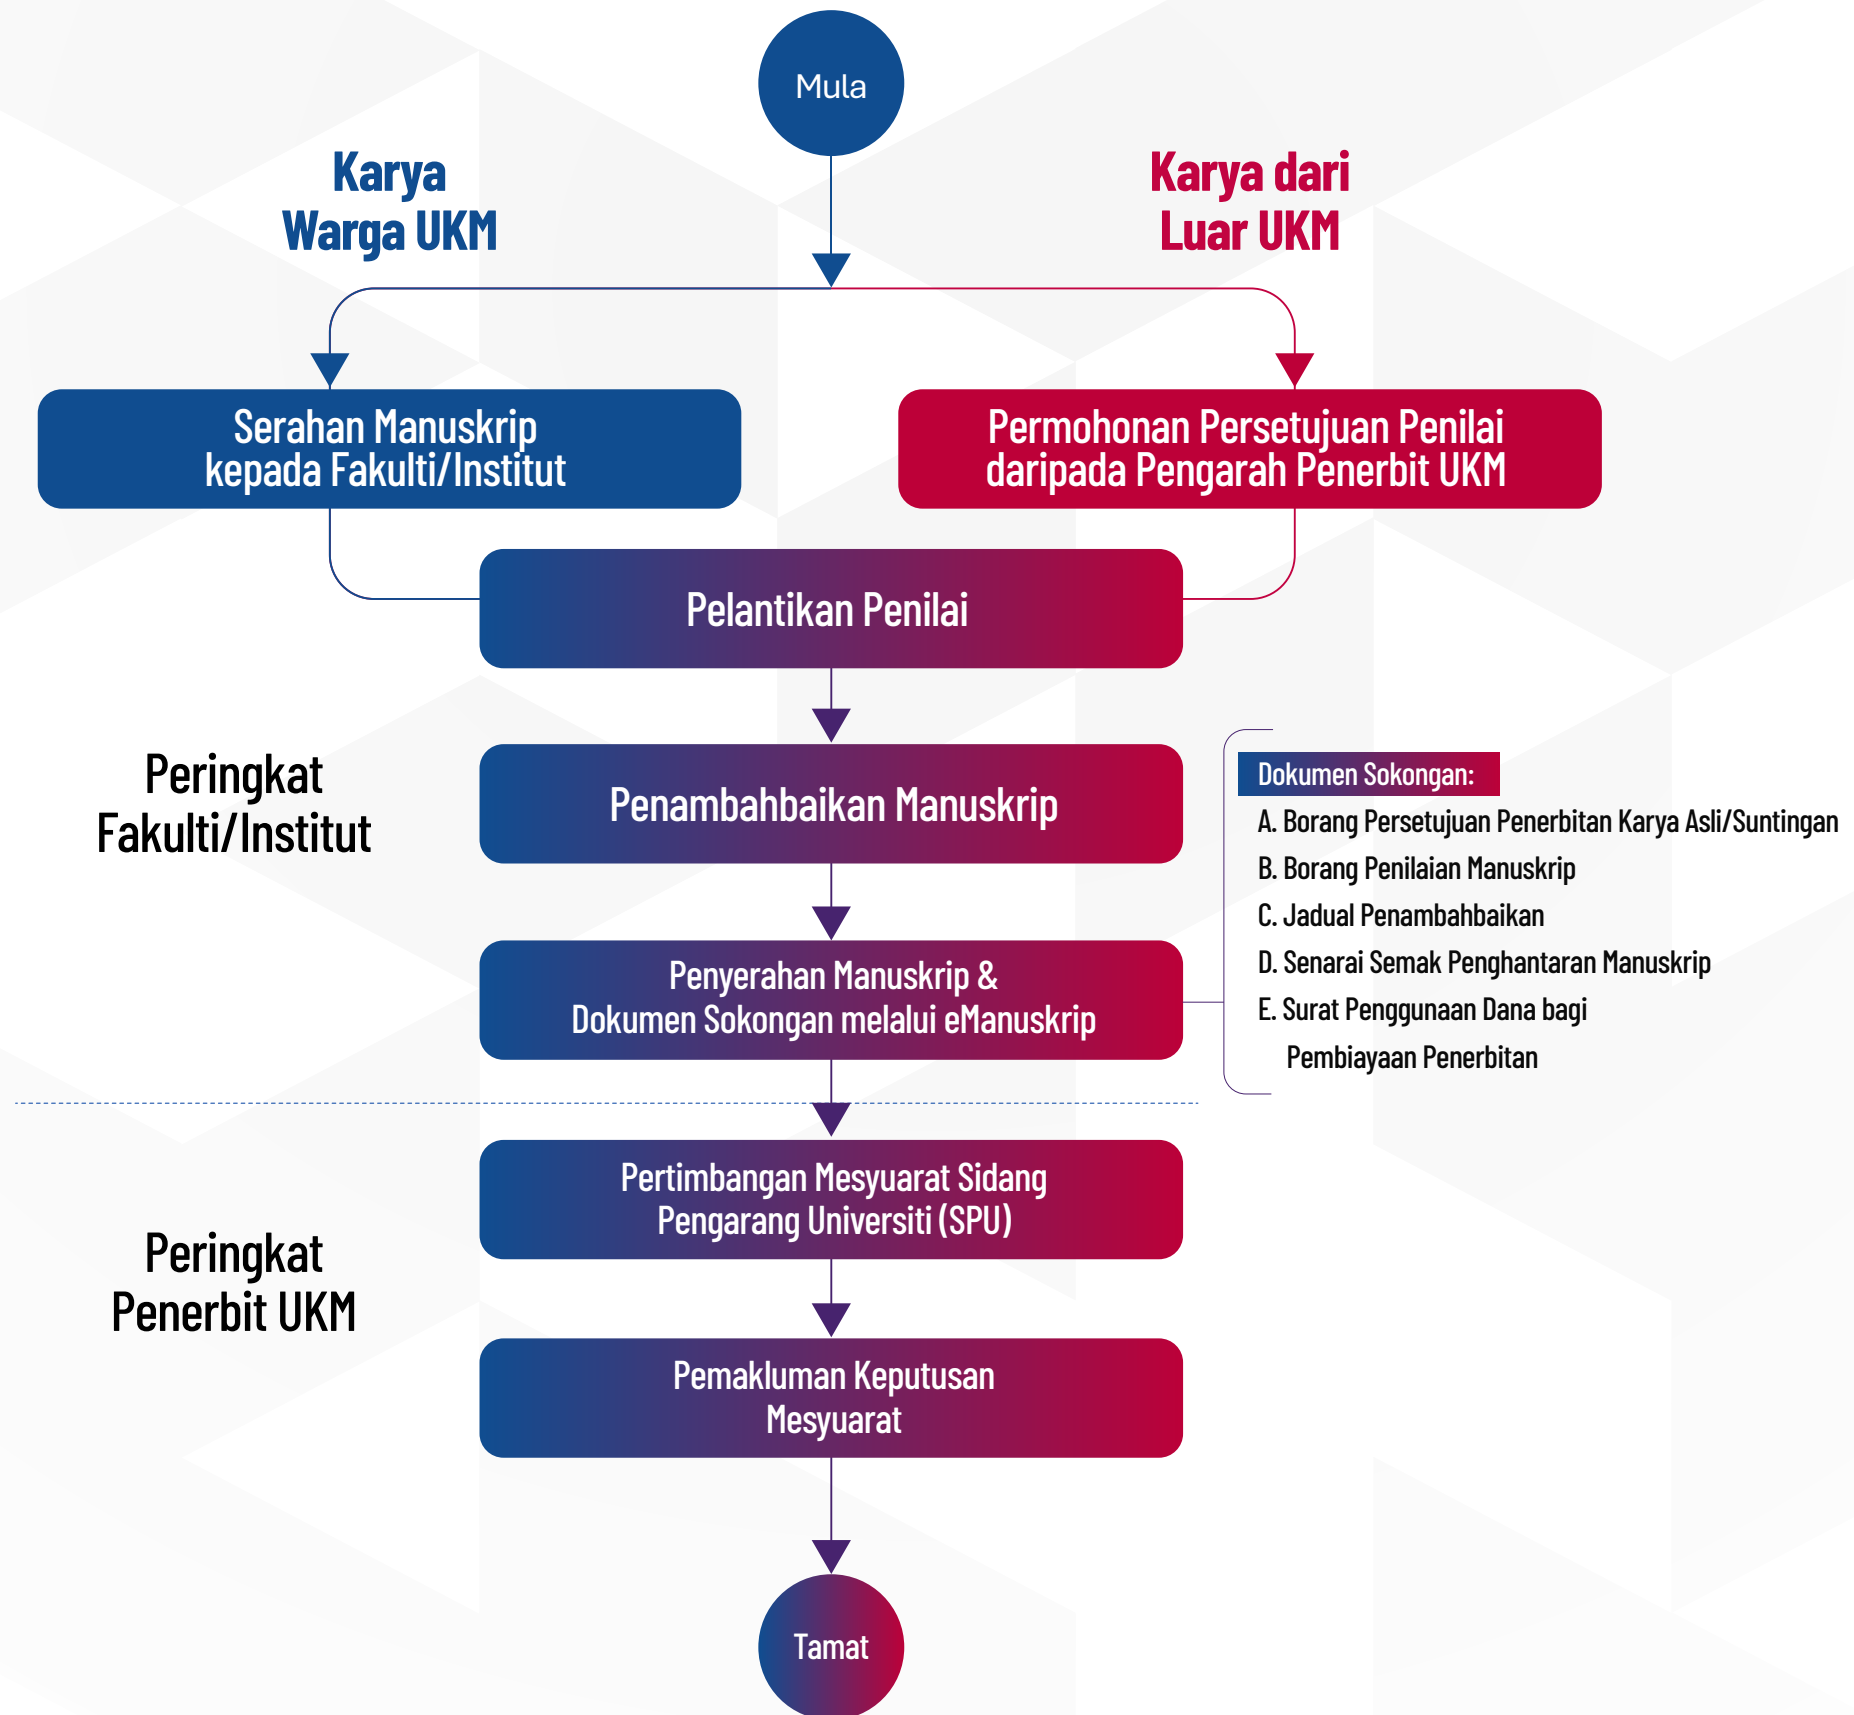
Mula

Karya Warga UKM

Karya dari Luar UKM

Serahan Manuskrip kepada Fakulti/Institut

Permohonan Persetujuan Penilai daripada Pengarah Penerbit UKM

Pelantikan Penilai

Peringkat Fakulti/Institut

Penambahbaikan Manuskrip

Dokumen Sokongan:
A. Borang Persetujuan Penerbitan Karya Asli/Suntingan
B. Borang Penilaian Manuskrip
C. Jadual Penambahbaikan
D. Senarai Semak Penghantaran Manuskrip
E. Surat Penggunaan Dana bagi Pembiayaan Penerbitan

Penyerahan Manuskrip & Dokumen Sokongan melalui eManuskrip

Pertimbangan Mesyuarat Sidang Pengarang Universiti (SPU)

Peringkat Penerbit UKM

Pemakluman Keputusan Mesyuarat

Tamat